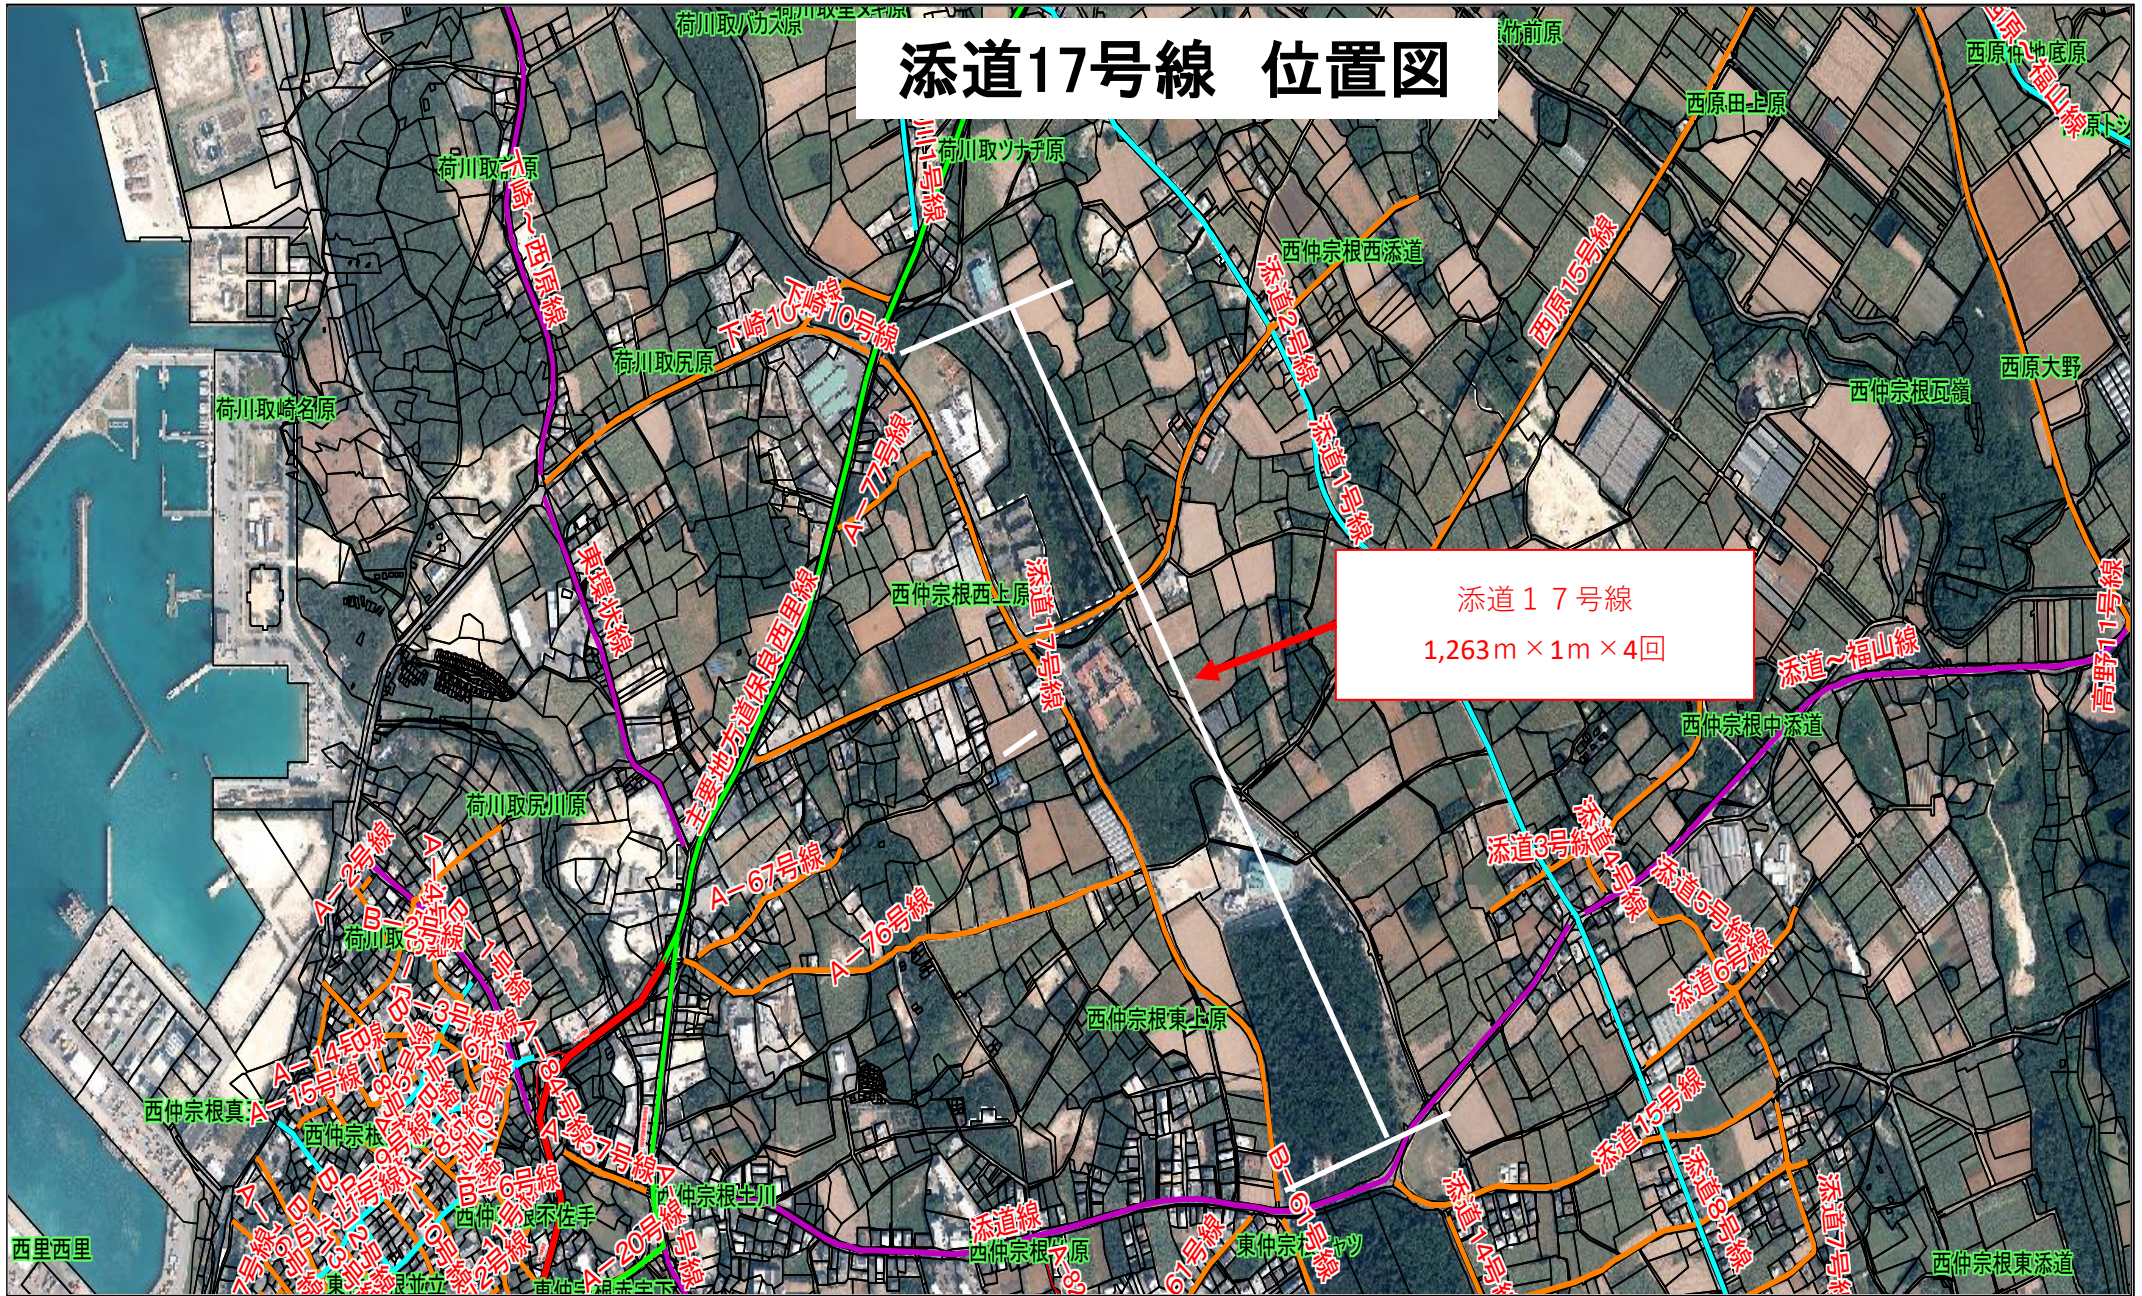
添道17号線　位置図

添道１７号線
1,263ｍ×1ｍ×4回

荷川取パカ大原
荷川取ツナギ原
荷川取底原
荷川取尻原
荷川取崎名原
荷川取兄川原
荷川取
下崎～西原線
下崎10号線
10号線
A－77号線
A－67号線
A－76号線
東環状線
主要地方道保良西里線
西仲宗根西上原
西仲宗根西添道
西仲宗根瓦嶺
西仲宗根東上原
西仲宗根中添道
西仲宗根東添道
西仲宗根真
西仲宗根
西仲宗根土川
添道17号線
添道2号線
添道1号線
添道3号線
添道4号線
添道5号線
添道6号線
添道15号線
添道8号線
添道7号線
添道14号線
添道線
添道～福山線
西原15号線
西原11号線
西原田上原
西原大野
西原中地底原
西原
福山線
B－61号線
A－2号線
A－14号線
A－15号線
A－20号線
西里西里